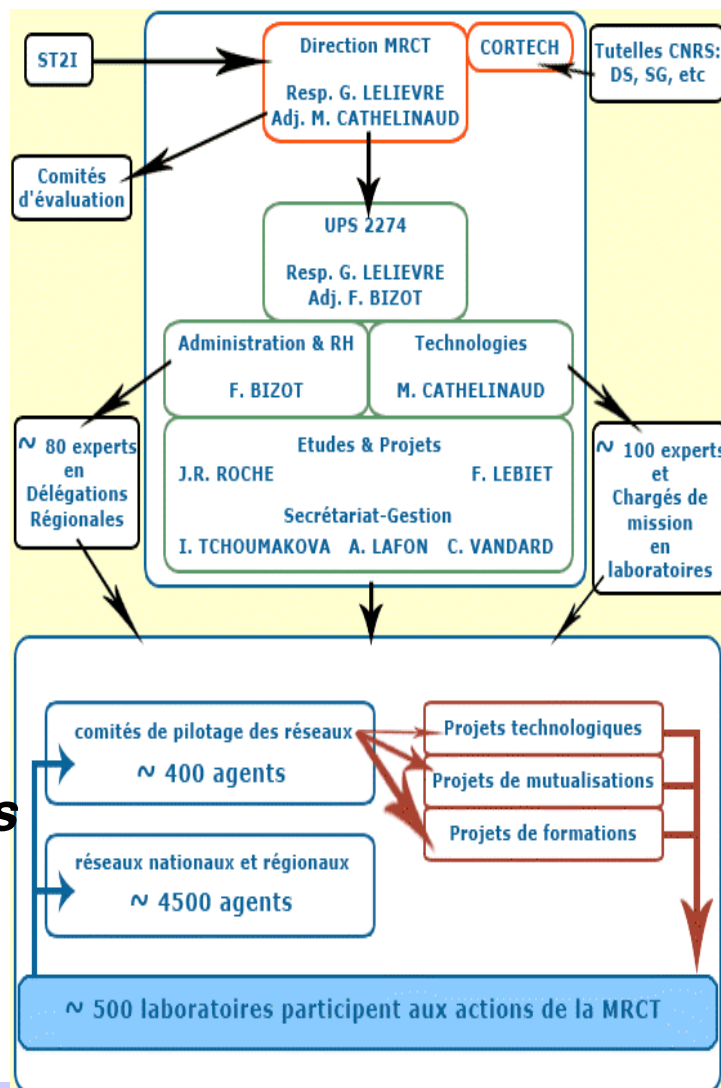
ST2I

Direction MRCT

Resp. G. LELIEVRE
Adj. M. CATHELINAUD

CORTECH

Tutelles CNRS: DS, SG, etc

Comités d'évaluation

UPS 2274

Resp. G. LELIEVRE
Adj. F. BIZOT

Administration & RH

F. BIZOT

Technologies

M. CATHELINAUD

Etudes & Projets

J.R. ROCHE F. LEBIET

Secrétariat-Gestion

I. TCHOUMAKOVA A. LAFON C. VANDARD

~ 80 experts en Délégations Régionales

~ 100 experts et Chargés de mission en laboratoires

comités de pilotage des réseaux

~ 400 agents

Projets technologiques

Projets de mutualisations

Projets de formations

s

réseaux nationaux et régionaux

~ 4500 agents

~ 500 laboratoires participent aux actions de la MRCT